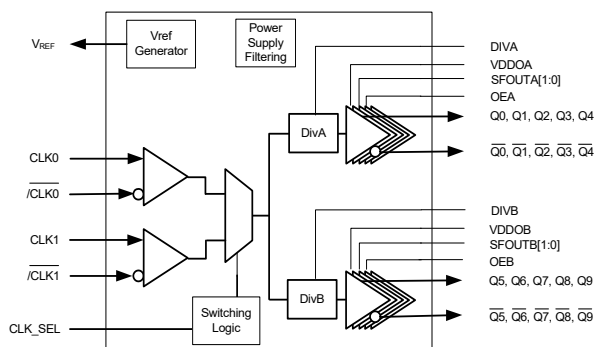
$V_{REF}$

Vref Generator

Power Supply Filtering

DIVA

VDDOA

SFOUTA[1:0]

OEA

Q0, Q1, Q2, Q3, Q4

$\overline{Q0}$, $\overline{Q1}$, $\overline{Q2}$, $\overline{Q3}$, $\overline{Q4}$

DivA

CLK0

$\overline{\text{/CLK0}}$

CLK1

$\overline{\text{/CLK1}}$

DIVB

VDDOB

SFOUTB[1:0]

OEB

Q5, Q6, Q7, Q8, Q9

$\overline{Q5}$, $\overline{Q6}$, $\overline{Q7}$, $\overline{Q8}$, $\overline{Q9}$

DivB

Switching Logic

CLK_SEL